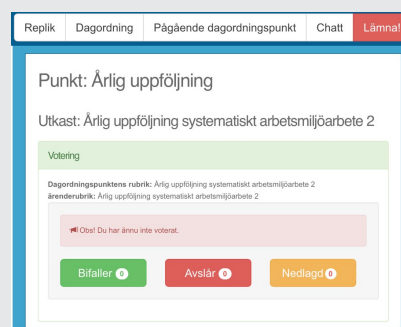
Replik | Dagordning | Pågående dagordningspunkt | Chatt | Lämna!

Punkt: Årlig uppföljning

Utkast: Årlig uppföljning systematiskt arbetsmiljöarbete 2

Votering

Dagordningspunktens rubrik: Årlig uppföljning systematiskt arbetsmiljöarbete 2
ärenderubrik: Årlig uppföljning systematiskt arbetsmiljöarbete 2

Obs! Du har ännu inte voterat.

Bifaller 0
Avslår 0
Nedlagd 0